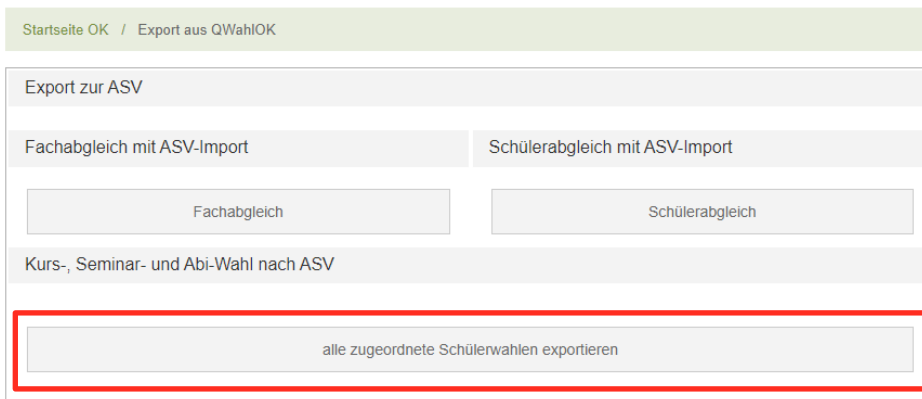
Startseite OK / Export aus QWahlOK

Export zur ASV

Fachabgleich mit ASV-Import

Schülerabgleich mit ASV-Import

Fachabgleich

Schülerabgleich

Kurs-, Seminar- und Abi-Wahl nach ASV

alle zugeordnete Schülerwahlen exportieren